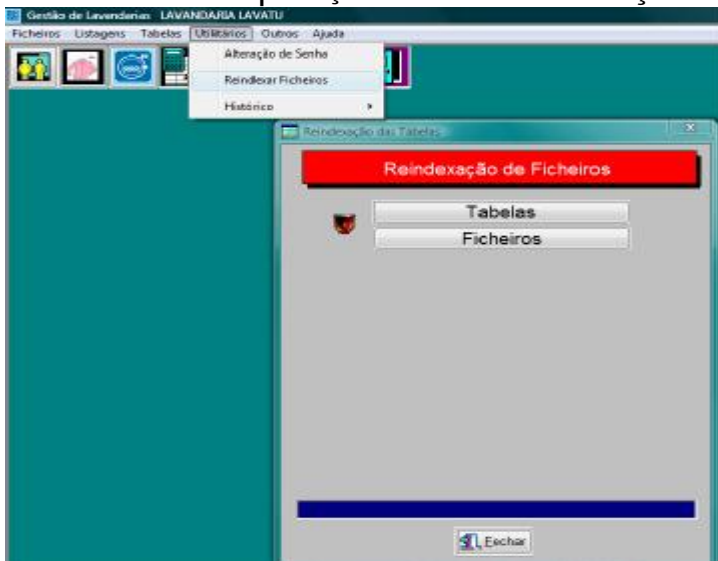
Gestão de Lavandarias LAVANDARIA LAVATU

Ficheiros Listagens Tabelas Utilitários Outros Ajuda

Alteração de Senha

Reindexar Ficheiros

Histórico

Reindexação das Tabelas

Reindexação de Ficheiros

Tabelas

Ficheiros

Fechar